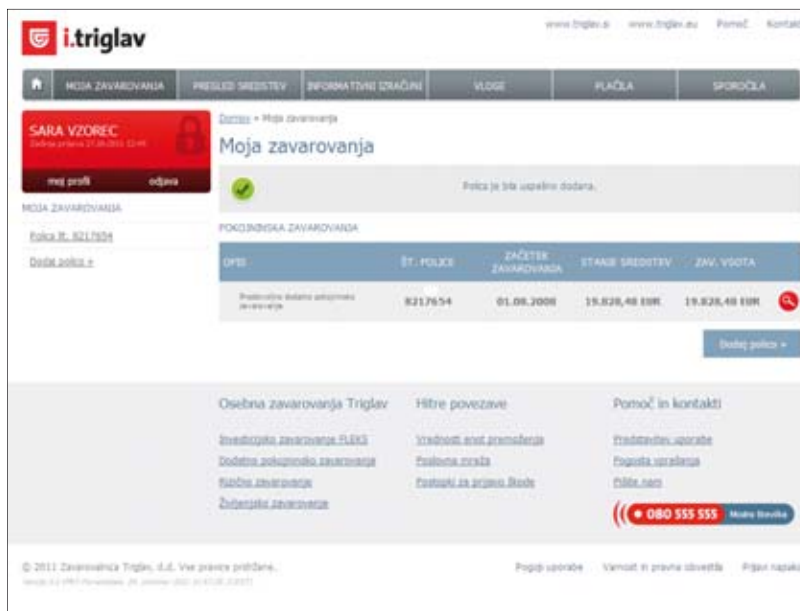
i.triglav

www.triglav.si www.triglav.eu Pomoč Kontakt

MOJA ZAVAROVANJA PREGLED SREDSTEV INFORMATIVNI IZRAČUNI VLOGE PLAČILA SPOROČILA

SARA VZOREC
Zadnja prijava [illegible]

moj profil odjava

MOJA ZAVAROVANJA

Polica št. 8217654

Dodaj polico +

Domov » Moja zavarovanja

Moja zavarovanja

Polica je bila uspešno dodana.

POKOJNINSKA ZAVAROVANJA

| OPIS | ŠT. POLICE | ZAČETEK ZAVAROVANJA | STANJE SREDSTEV | ZAV. VSOTA |
|---|---|---|---|---|
| Prostovoljno dodatno pokojninsko zavarovanje | 8217654 | 01.08.2000 | 19.828,48 EUR | 19.828,48 EUR |

Dodaj polico +

Osebna zavarovanja Triglav
Investicijsko zavarovanje FLEKS
Dodatno pokojninsko zavarovanje
Rizično zavarovanje
Življenjsko zavarovanje

Hitre povezave
Vrednosti enot premoženja
Poslovna mreža
Postopki za prijavo škode

Pomoč in kontakti
Predstavitev uporabe
Pogosta vprašanja
Pišite nam

080 555 555 Modra številka

© 2011 Zavarovalnica Triglav, d.d. Vse pravice pridržane.
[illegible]

Pogoji uporabe Varnost in pravna obvestila Prijavi napako